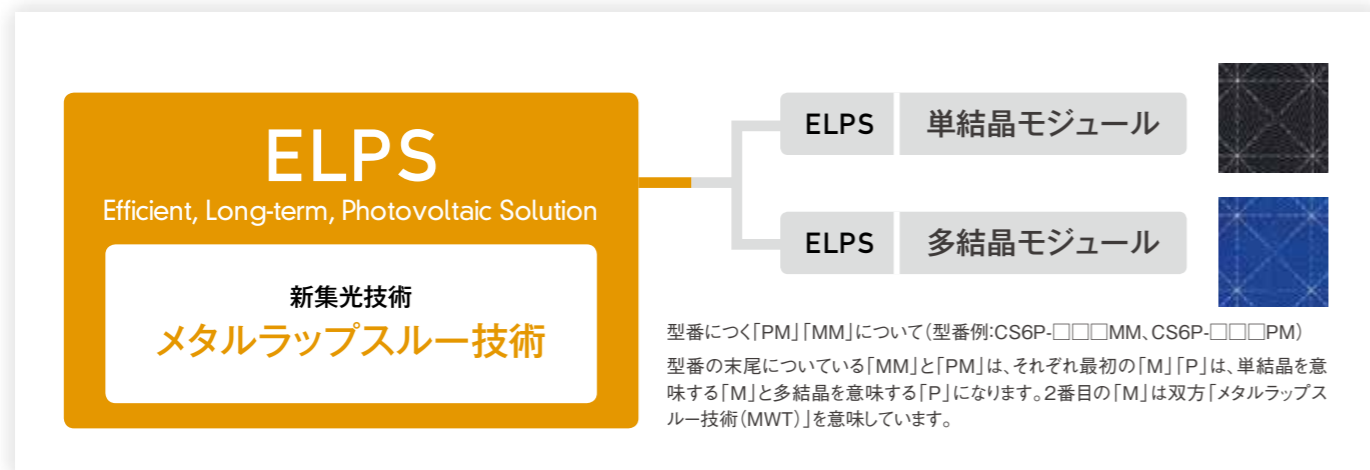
ELPS
Efficient, Long-term, Photovoltaic Solution

新集光技術
メタルラップスルー技術

ELPS 単結晶モジュール

ELPS 多結晶モジュール

型番につく「PM」「MM」について（型番例:CS6P-□□□MM、CS6P-□□□PM）

型番の末尾についている「MM」と「PM」は、それぞれ最初の「M」「P」は、単結晶を意味する「M」と多結晶を意味する「P」になります。2番目の「M」は双方「メタルラップスルー技術（MWT）」を意味しています。